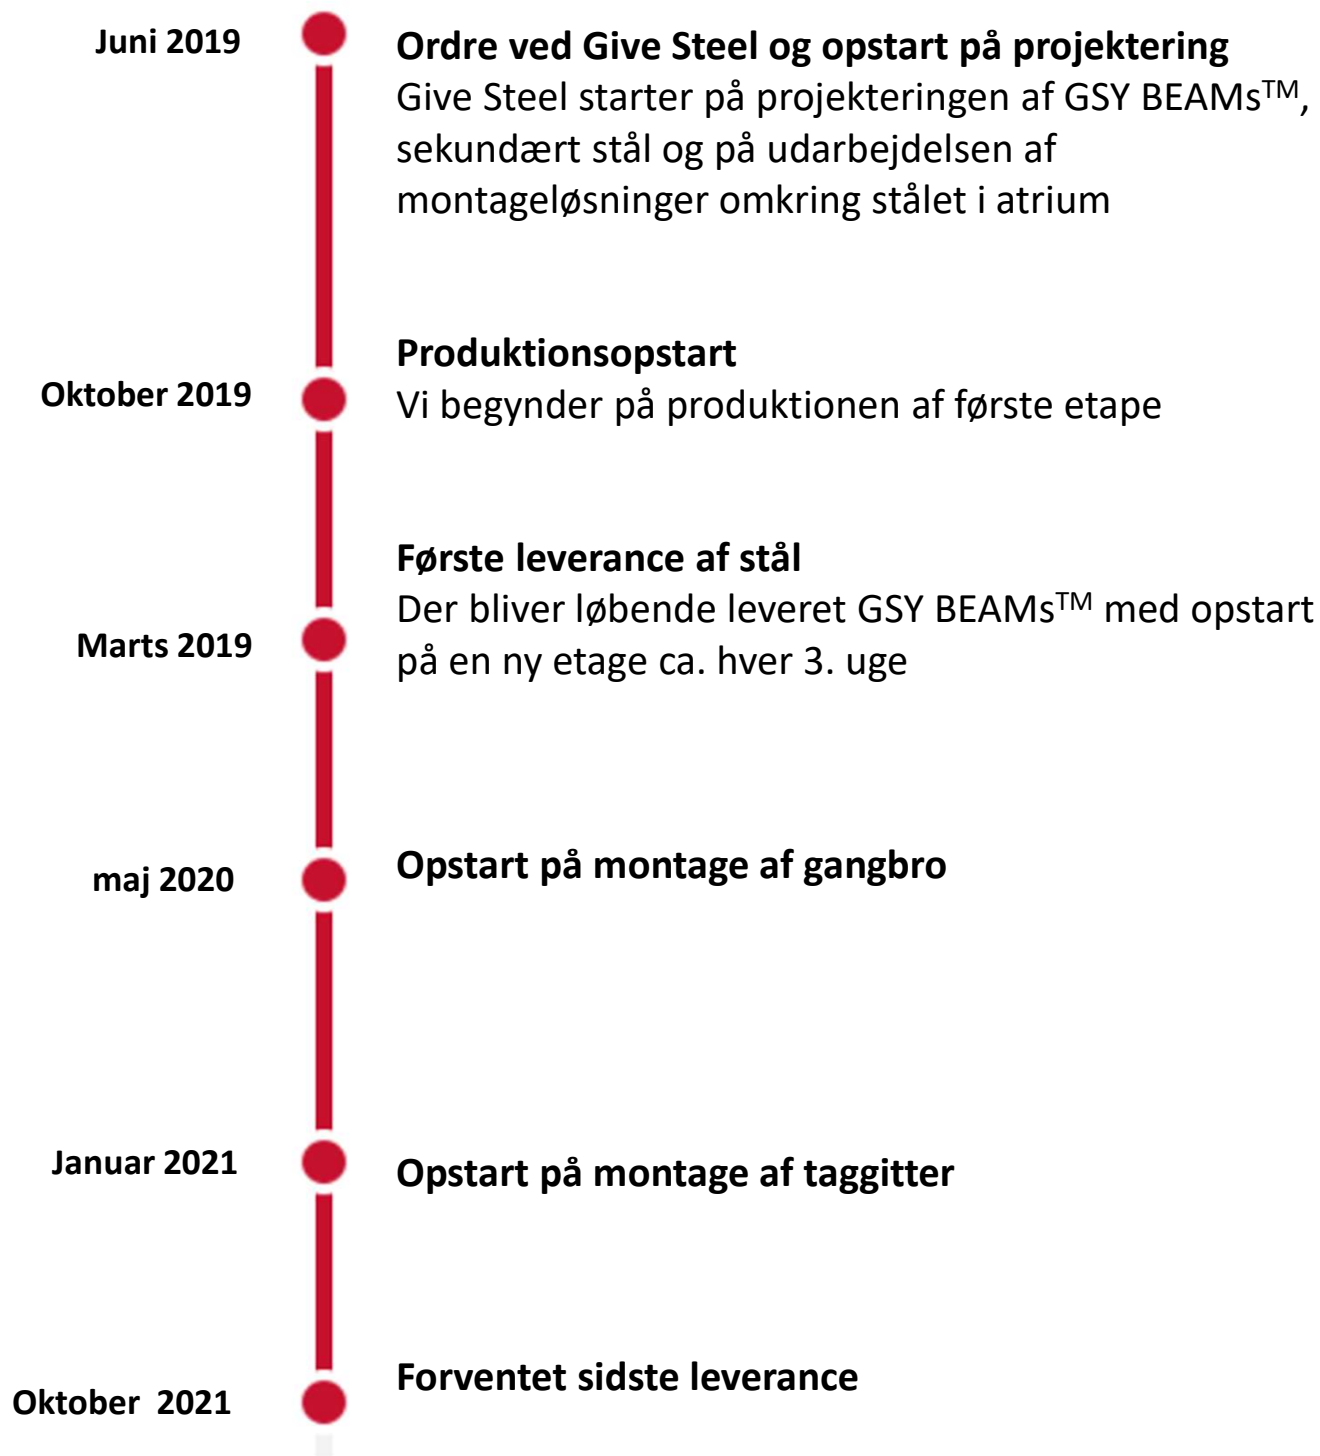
Juni 2019

Ordre ved Give Steel og opstart på projektering
Give Steel starter på projekteringen af GSY BEAMs$^{TM}$, sekundært stål og på udarbejdelsen af montageløsninger omkring stålet i atrium

Oktober 2019

Produktionsopstart
Vi begynder på produktionen af første etape

Marts 2019

Første leverance af stål
Der bliver løbende leveret GSY BEAMs$^{TM}$ med opstart på en ny etage ca. hver 3. uge

maj 2020

Opstart på montage af gangbro

Januar 2021

Opstart på montage af taggitter

Oktober 2021

Forventet sidste leverance